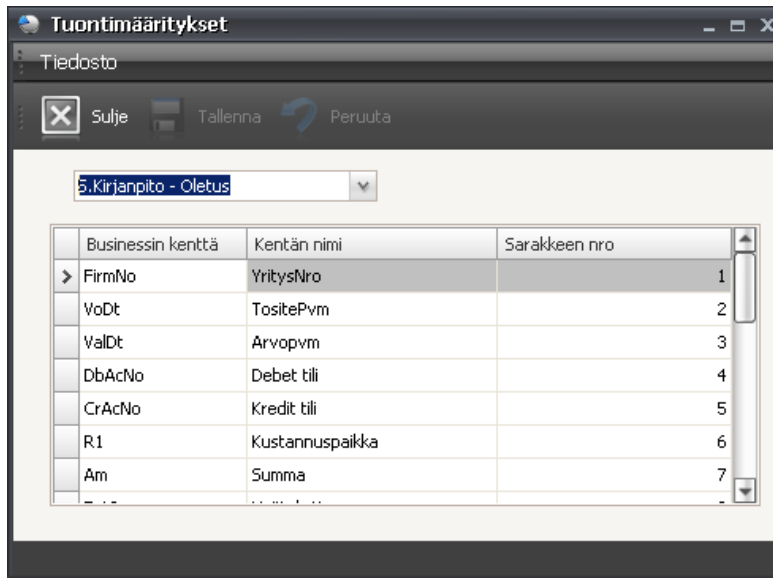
Tuontimääritykset

Tiedosto

Sulje Tallenna Peruuta

5.Kirjanpito - Oletus

| | Businessin kenttä | Kentän nimi | Sarakkeen nro |
|---|---|---|---|
| > | FirmNo | YritysNro | 1 |
| | VoDt | TositePvm | 2 |
| | ValDt | Arvopvm | 3 |
| | DbAcNo | Debet tili | 4 |
| | CrAcNo | Kredit tili | 5 |
| | R1 | Kustannuspaikka | 6 |
| | Am | Summa | 7 |
| | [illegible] | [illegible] | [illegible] |